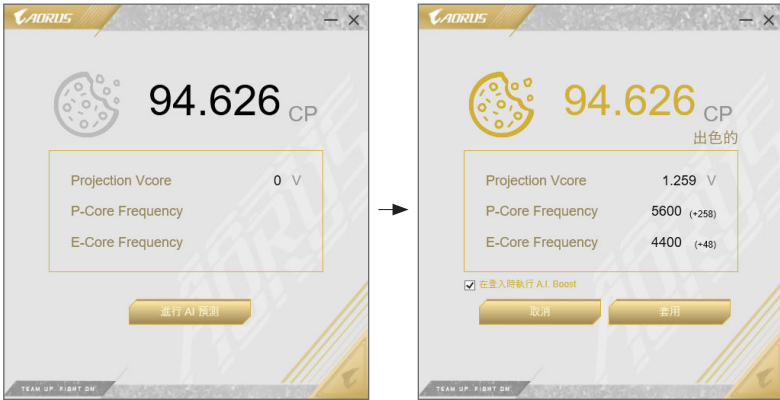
AORUS

94.626 CP

Projection Vcore 0 V

P-Core Frequency

E-Core Frequency

進行 AI 預測

TEAM UP. FIGHT ON.

AORUS

94.626 CP

出色的

Projection Vcore 1.259 V

P-Core Frequency 5600 (+258)

E-Core Frequency 4400 (+48)

在登入時執行 A.I. Boost

取消

套用

TEAM UP. FIGHT ON.